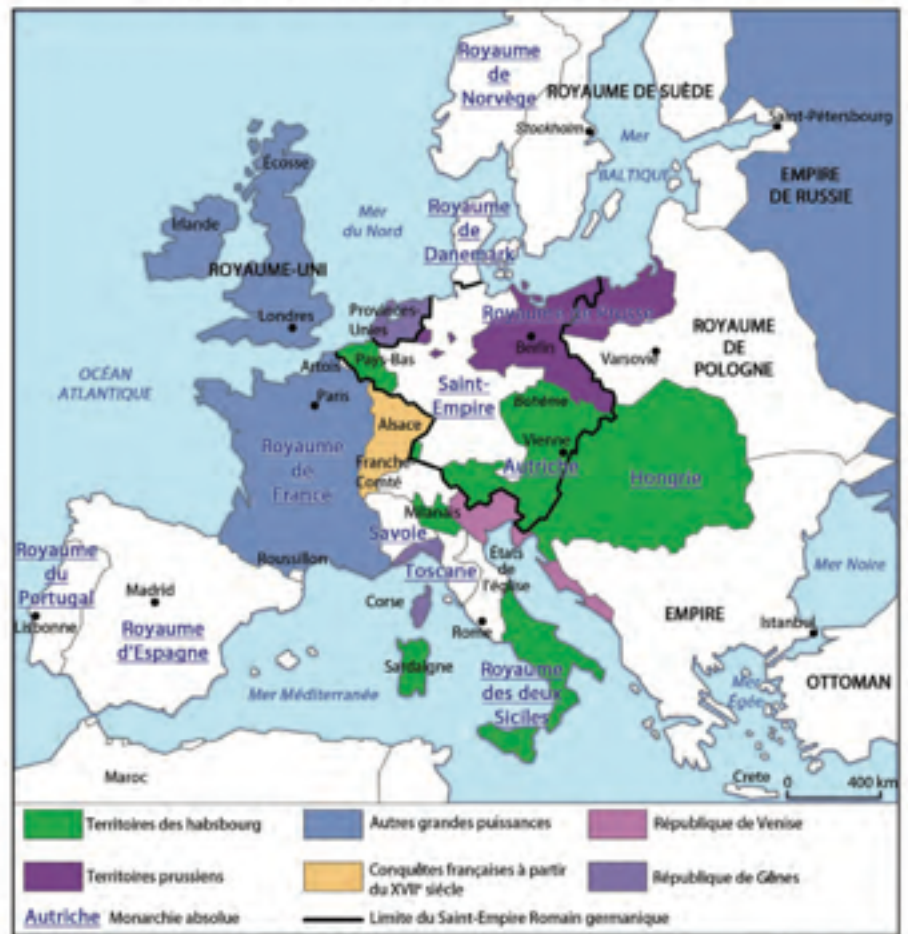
Royaume de Norvège

ROYAUME DE SUÈDE

Stockholm

Mer BALTIQUE

Saint-Pétersbourg

EMPIRE DE RUSSIE

Écosse

Irlande

Mer du Nord

Royaume de Danemark

ROYAUME-UNI

Londres

Provinces-Unies

Royaume de Prusse

Berlin

Varsovie

ROYAUME DE POLOGNE

OCÉAN ATLANTIQUE

Artois

Pays-Bas

Paris

Saint-Empire

Bohême

Alsace

Vienne

Royaume de France

Franche-Comté

Autriche

Hongrie

Milanais

Savoie

Royaume du Portugal

Madrid

Roussillon

États de l'église

Toscane

Mer Noire

Lisbonne

Royaume d'Espagne

Corse

Rome

EMPIRE

Istanbul

Sardaigne

Royaume des deux Siciles

Mer Égée

OTTOMAN

Mer Méditerranée

Maroc

Crète

0 400 km

Territoires des habsbourg

Autres grandes puissances

République de Venise

Territoires prussiens

Conquêtes françaises à partir du XVIIe siécle

République de Gênes

Autriche Monarchie absolue

Limite du Saint-Empire Romain germanique